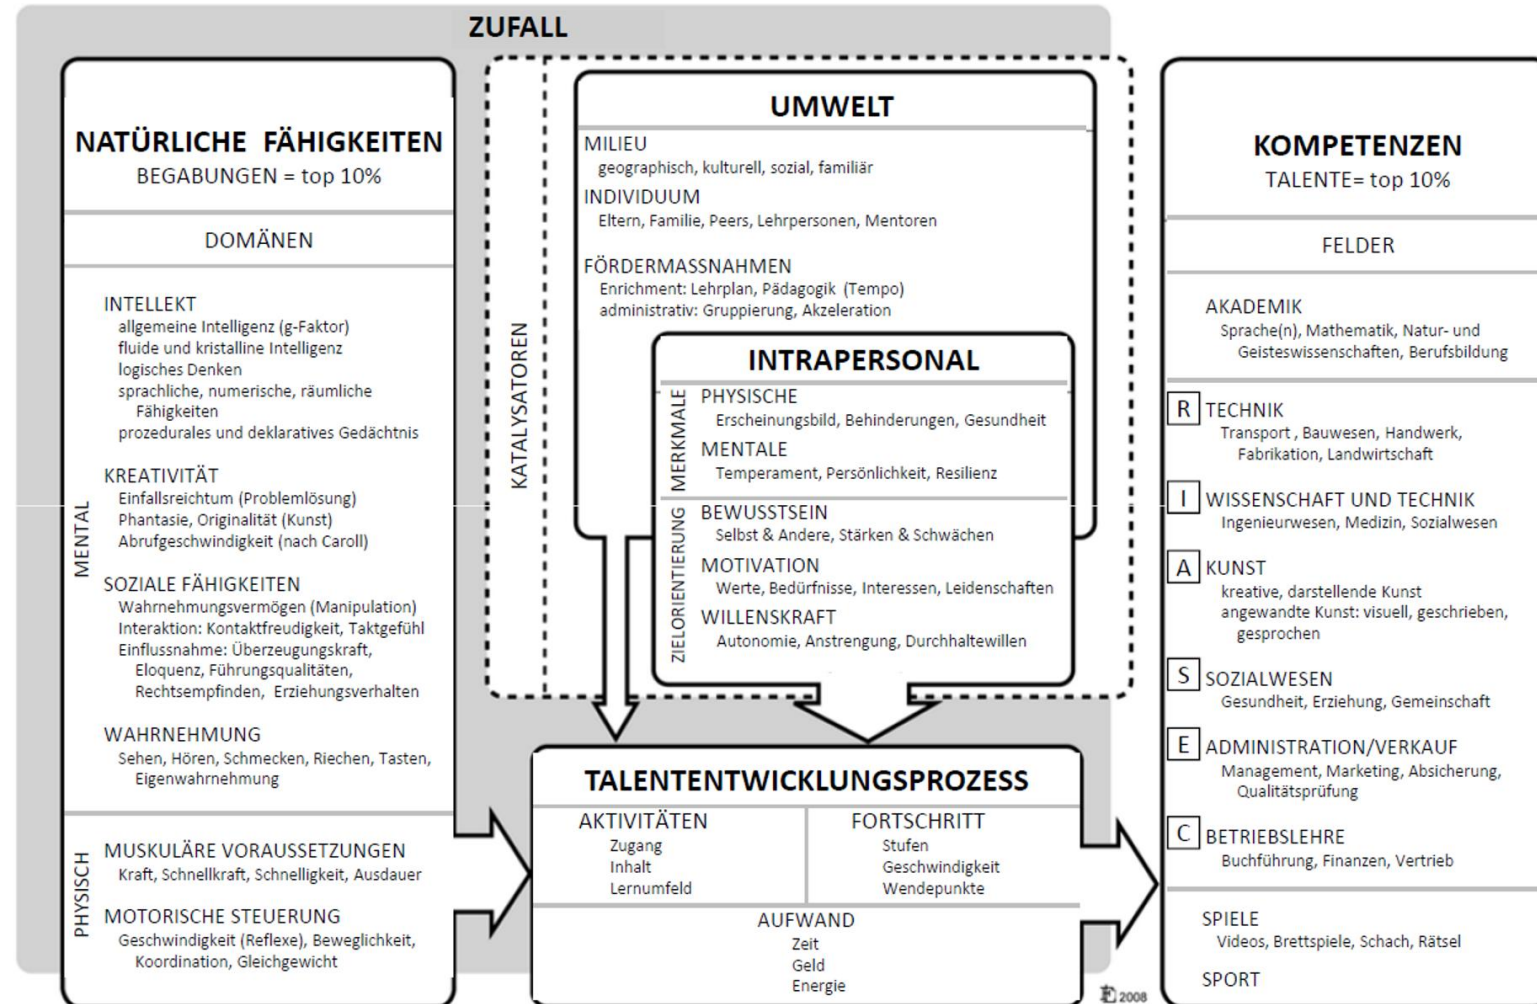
ZUFALL

NATÜRLICHE FÄHIGKEITEN
BEGABUNGEN = top 10%

DOMÄNEN

MENTAL

INTELLEKT
allgemeine Intelligenz (g-Faktor)
fluide und kristalline Intelligenz
logisches Denken
sprachliche, numerische, räumliche Fähigkeiten
prozedurales und deklaratives Gedächtnis

KREATIVITÄT
Einfallsreichtum (Problemlösung)
Phantasie, Originalität (Kunst)
Abrufgeschwindigkeit (nach Caroll)

SOZIALE FÄHIGKEITEN
Wahrnehmungsvermögen (Manipulation)
Interaktion: Kontaktfreudigkeit, Taktgefühl
Einflussnahme: Überzeugungskraft, Eloquenz, Führungsqualitäten, Rechtsempfinden, Erziehungsverhalten

WAHRNEHMUNG
Sehen, Hören, Schmecken, Riechen, Tasten, Eigenwahrnehmung

PHYSISCH

MUSKULÄRE VORAUSSETZUNGEN
Kraft, Schnellkraft, Schnelligkeit, Ausdauer

MOTORISCHE STEUERUNG
Geschwindigkeit (Reflexe), Beweglichkeit, Koordination, Gleichgewicht

KATALYSATOREN

UMWELT
MILIEU
geographisch, kulturell, sozial, familiär
INDIVIDUUM
Eltern, Familie, Peers, Lehrpersonen, Mentoren
FÖRDERMASSNAHMEN
Enrichment: Lehrplan, Pädagogik (Tempo)
administrativ: Gruppierung, Akzeleration

INTRAPERSONAL
MERKMALE
PHYSISCHE
Erscheinungsbild, Behinderungen, Gesundheit
MENTALE
Temperament, Persönlichkeit, Resilienz
ZIELORIENTIERUNG
BEWUSSTSEIN
Selbst & Andere, Stärken & Schwächen
MOTIVATION
Werte, Bedürfnisse, Interessen, Leidenschaften
WILLENSKRAFT
Autonomie, Anstrengung, Durchhaltewillen

TALENTENTWICKLUNGSPROZESS
AKTIVITÄTEN
Zugang
Inhalt
Lernumfeld
FORTSCHRITT
Stufen
Geschwindigkeit
Wendepunkte
AUFWAND
Zeit
Geld
Energie

KOMPETENZEN
TALENTE= top 10%

FELDER

AKADEMIK
Sprache(n), Mathematik, Natur- und Geisteswissenschaften, Berufsbildung

R TECHNIK
Transport , Bauwesen, Handwerk, Fabrikation, Landwirtschaft

I WISSENSCHAFT UND TECHNIK
Ingenieurwesen, Medizin, Sozialwesen

A KUNST
kreative, darstellende Kunst
angewandte Kunst: visuell, geschrieben, gesprochen

S SOZIALWESEN
Gesundheit, Erziehung, Gemeinschaft

E ADMINISTRATION/VERKAUF
Management, Marketing, Absicherung, Qualitätsprüfung

C BETRIEBSLEHRE
Buchführung, Finanzen, Vertrieb

SPIELE
Videos, Brettspiele, Schach, Rätsel

SPORT

FG 2008